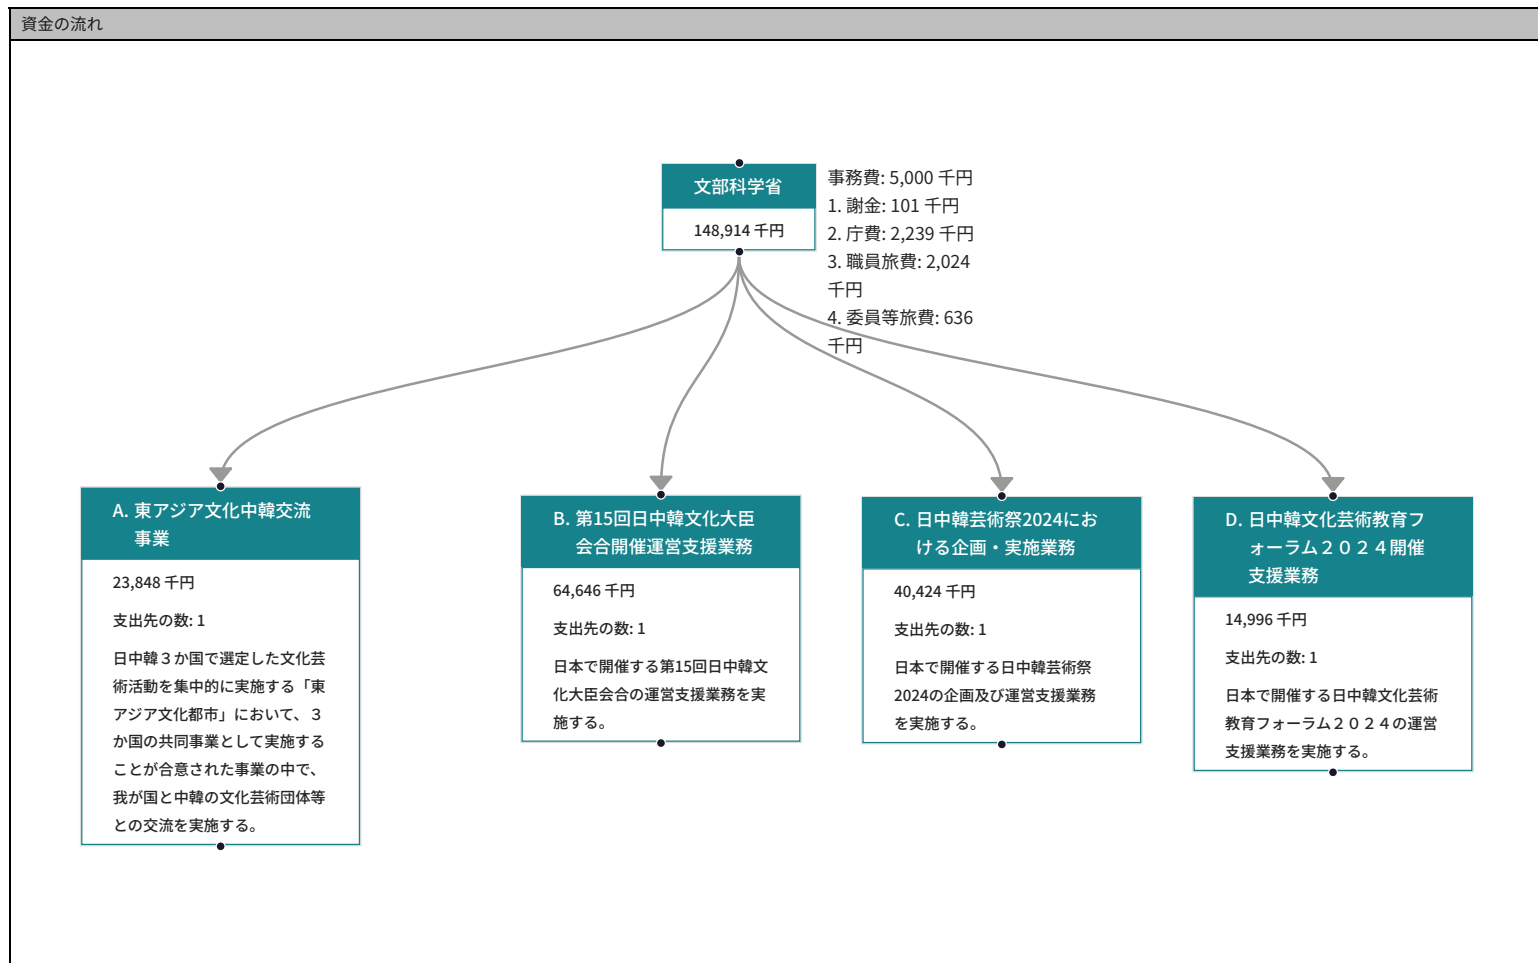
資金の流れ

文部科学省

148,914 千円

事務費: 5,000 千円
1. 謝金: 101 千円
2. 庁費: 2,239 千円
3. 職員旅費: 2,024 千円
4. 委員等旅費: 636 千円

A. 東アジア文化中韓交流事業

23,848 千円

支出先の数: 1

日中韓３か国で選定した文化芸術活動を集中的に実施する「東アジア文化都市」において、３か国の共同事業として実施することが合意された事業の中で、我が国と中韓の文化芸術団体等との交流を実施する。

B. 第15回日中韓文化大臣会合開催運営支援業務

64,646 千円

支出先の数: 1

日本で開催する第15回日中韓文化大臣会合の運営支援業務を実施する。

C. 日中韓芸術祭2024における企画・実施業務

40,424 千円

支出先の数: 1

日本で開催する日中韓芸術祭2024の企画及び運営支援業務を実施する。

D. 日中韓文化芸術教育フォーラム２０２４開催支援業務

14,996 千円

支出先の数: 1

日本で開催する日中韓文化芸術教育フォーラム２０２４の運営支援業務を実施する。